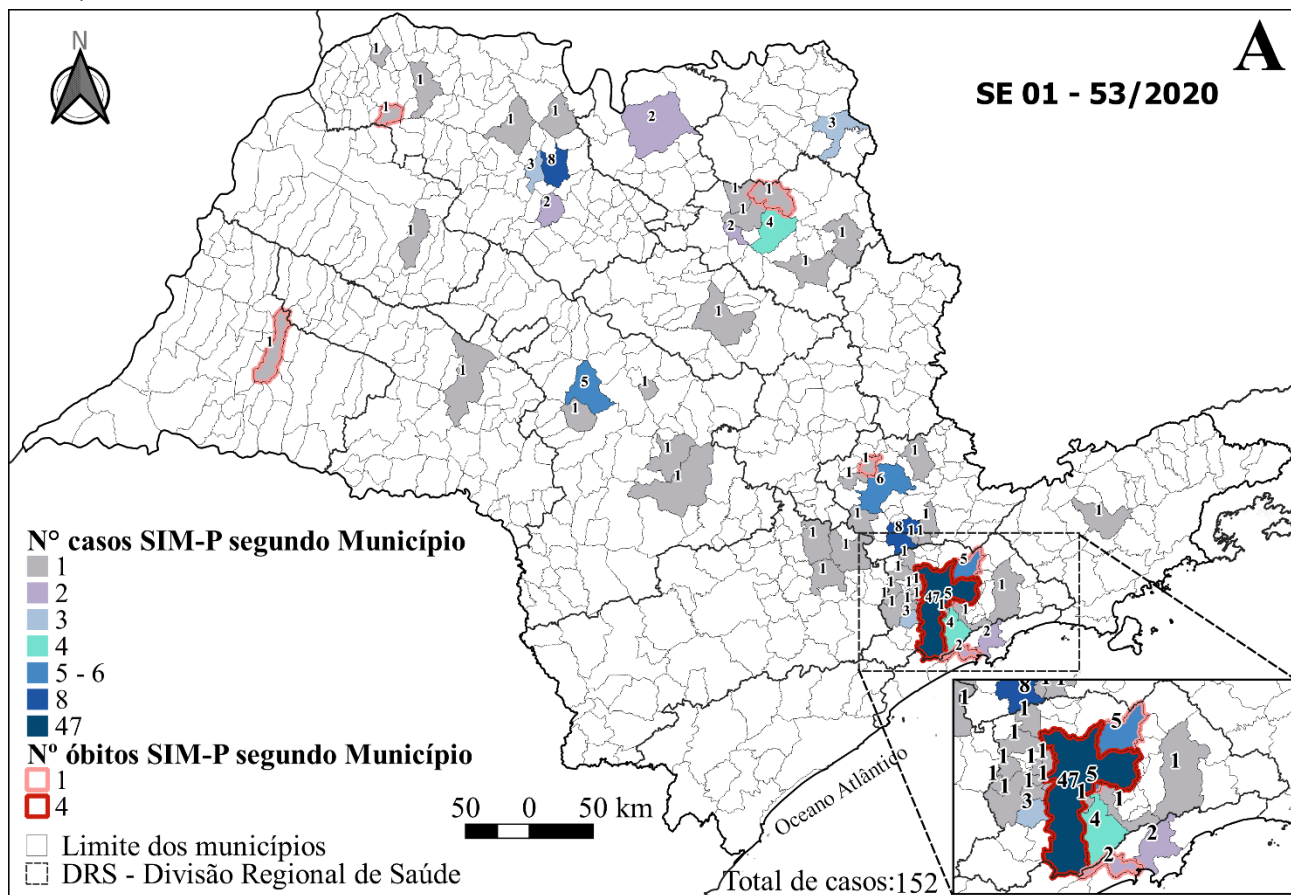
N

A

SE 01 - 53/2020

1
1
1
1
2
3
3
8
1
2
1
1
1
2
4
1
1
1
1
1
5
1
1
1
1
1
1
6
1
1
8
1
1
1
1
1
1
1
1
1
1
1
5
1
47
5
3
1
4
2
2
1

N° casos SIM-P segundo Município
1
2
3
4
5 - 6
8
47
Nº óbitos SIM-P segundo Município
1
4
Limite dos municípios
DRS - Divisão Regional de Saúde

50 0 50 km

Oceano Atlântico

Total de casos:152

8
1
1
1
5
1
1
1
1
1
1
1
47
5
1
1
1
3
1
4
2
2